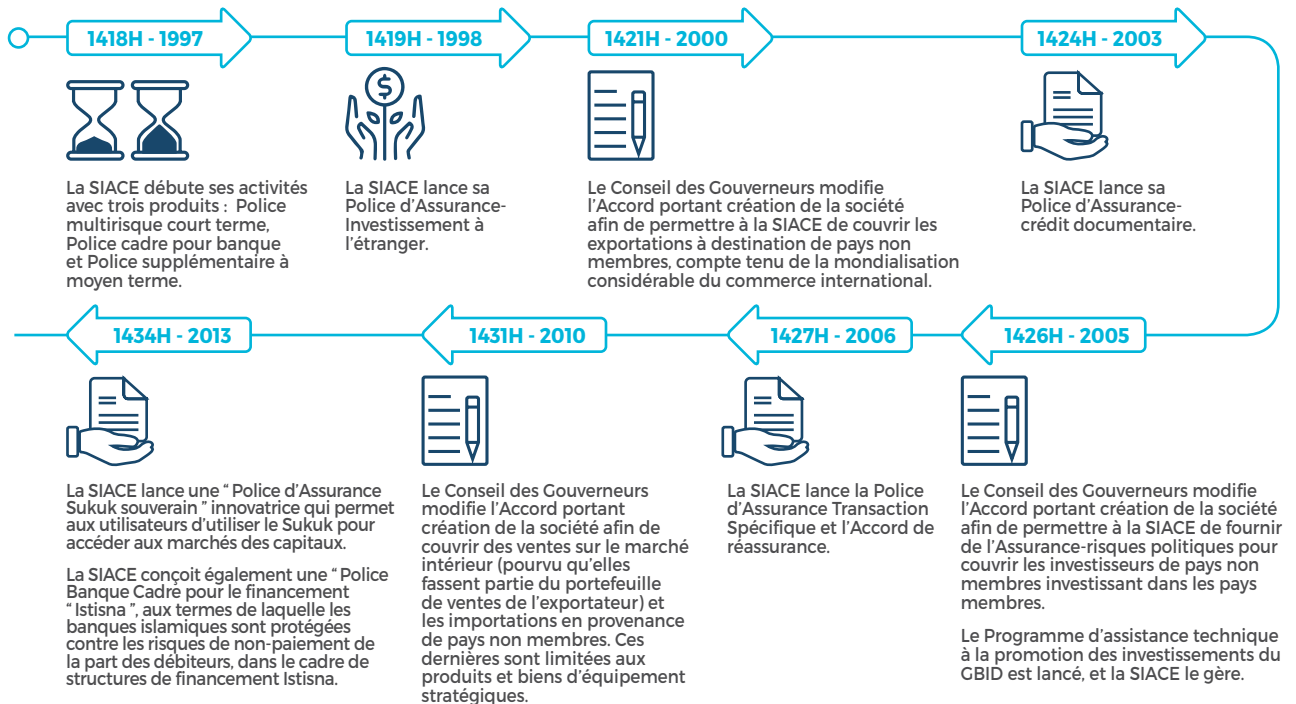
1418H - 1997

La SIACE débute ses activités avec trois produits : Police multirisque court terme, Police cadre pour banque et Police supplémentaire à moyen terme.

1419H - 1998

La SIACE lance sa Police d'Assurance-Investissement à l'étranger.

1421H - 2000

Le Conseil des Gouverneurs modifie l'Accord portant création de la société afin de permettre à la SIACE de couvrir les exportations à destination de pays non membres, compte tenu de la mondialisation considérable du commerce international.

1424H - 2003

La SIACE lance sa Police d'Assurance-crédit documentaire.

1426H - 2005

Le Conseil des Gouverneurs modifie l'Accord portant création de la société afin de permettre à la SIACE de fournir de l'Assurance-risques politiques pour couvrir les investisseurs de pays non membres investissant dans les pays membres.

Le Programme d'assistance technique à la promotion des investissements du GBID est lancé, et la SIACE le gère.

1427H - 2006

La SIACE lance la Police d'Assurance Transaction Spécifique et l'Accord de réassurance.

1431H - 2010

Le Conseil des Gouverneurs modifie l'Accord portant création de la société afin de couvrir des ventes sur le marché intérieur (pourvu qu'elles fassent partie du portefeuille de ventes de l'exportateur) et les importations en provenance de pays non membres. Ces dernières sont limitées aux produits et biens d'équipement stratégiques.

1434H - 2013

La SIACE lance une " Police d'Assurance Sukuk souverain " innovatrice qui permet aux utilisateurs d'utiliser le Sukuk pour accéder aux marchés des capitaux.

La SIACE conçoit également une " Police Banque Cadre pour le financement " Istisna ", aux termes de laquelle les banques islamiques sont protégées contre les risques de non-paiement de la part des débiteurs, dans le cadre de structures de financement Istisna.